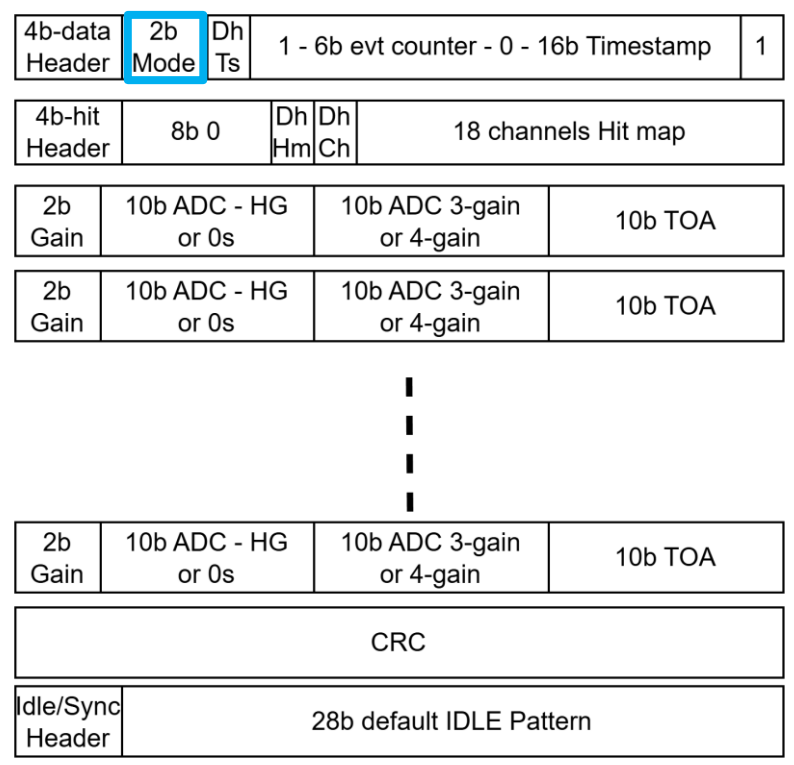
| 4b-data Header | 2b Mode | Dh Ts | 1 - 6b evt counter - 0 - 16b Timestamp | 1 |
|---|---|---|---|---|

| 4b-hit Header | 8b 0 | Dh Hm | Dh Ch | 18 channels Hit map |
|---|---|---|---|---|

| 2b Gain | 10b ADC - HG or 0s | 10b ADC 3-gain or 4-gain | 10b TOA |
|---|---|---|---|
| 2b Gain | 10b ADC - HG or 0s | 10b ADC 3-gain or 4-gain | 10b TOA |

| 2b Gain | 10b ADC - HG or 0s | 10b ADC 3-gain or 4-gain | 10b TOA |
|---|---|---|---|

| CRC |
|---|

| Idle/Sync Header | 28b default IDLE Pattern |
|---|---|